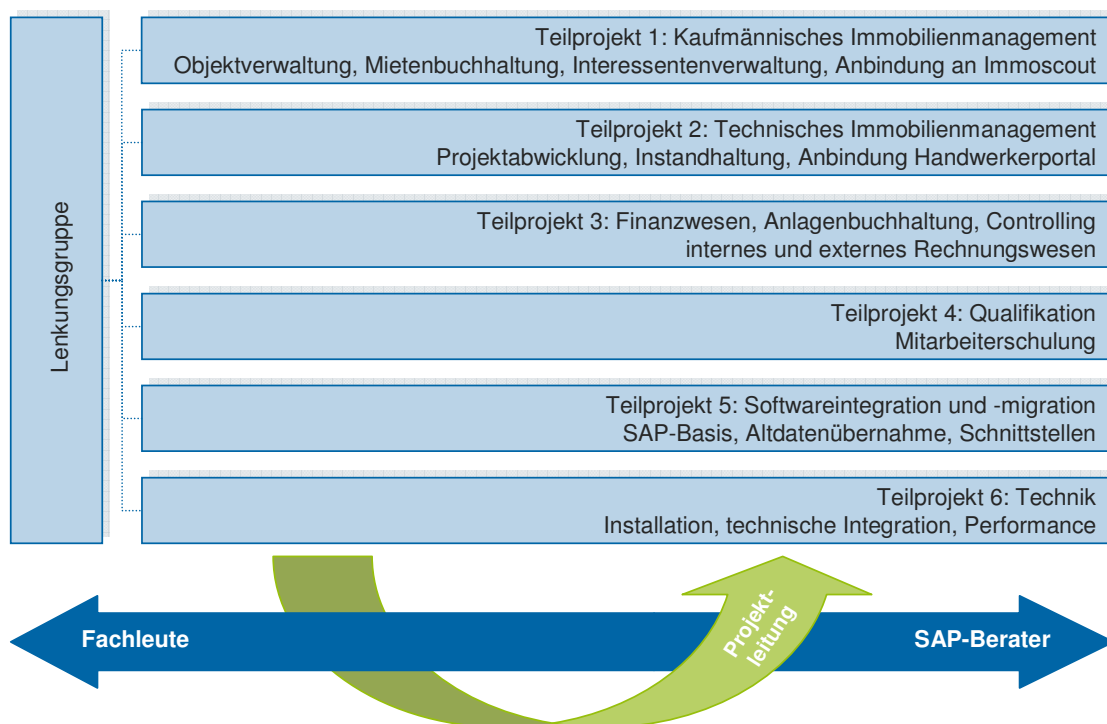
Lenkungsgruppe

Teilprojekt 1: Kaufmännisches Immobilienmanagement
Objektverwaltung, Mietenbuchhaltung, Interessentenverwaltung, Anbindung an Immoscout

Teilprojekt 2: Technisches Immobilienmanagement
Projektabwicklung, Instandhaltung, Anbindung Handwerkerportal

Teilprojekt 3: Finanzwesen, Anlagenbuchhaltung, Controlling
internes und externes Rechnungswesen

Teilprojekt 4: Qualifikation
Mitarbeiterschulung

Teilprojekt 5: Softwareintegration und -migration
SAP-Basis, Altdatenübernahme, Schnittstellen

Teilprojekt 6: Technik
Installation, technische Integration, Performance

Fachleute

Projektleitung

SAP-Berater